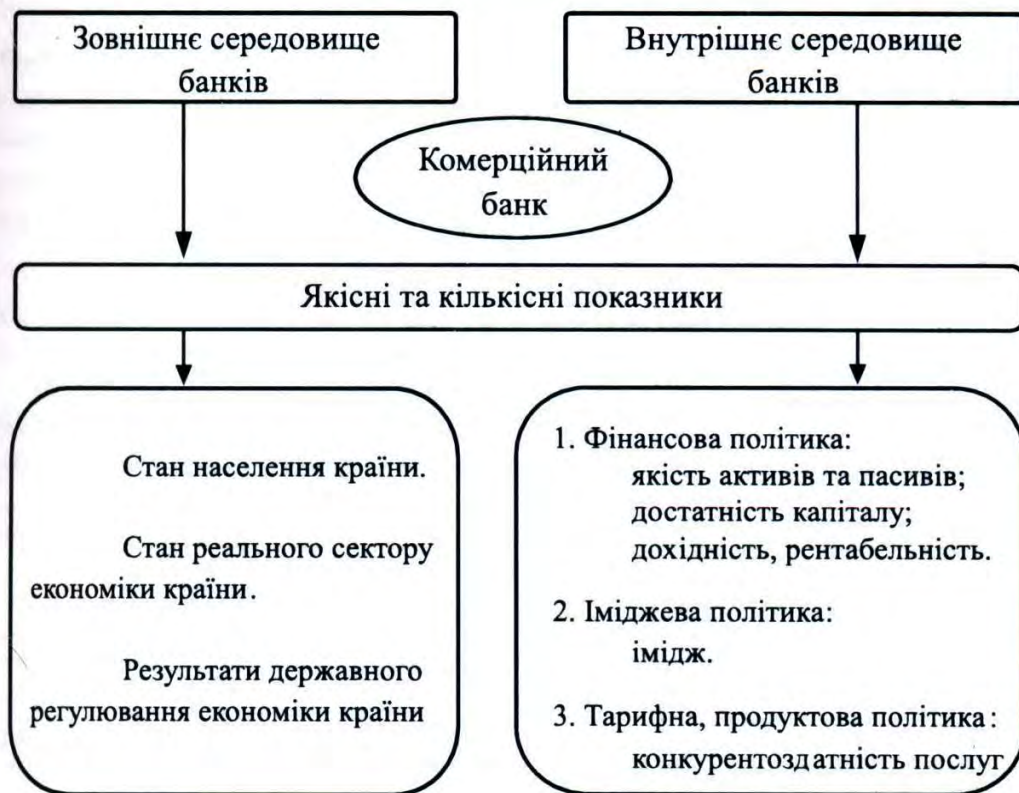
Зовнішнє середовище банків

Внутрішнє середовище банків

Комерційний банк

Якісні та кількісні показники

Стан населення країни.

Стан реального сектору економіки країни.

Результати державного регулювання економіки країни

1. Фінансова політика:
якість активів та пасивів;
достатність капіталу;
дохідність, рентабельність.

2. Іміджева політика:
імідж.

3. Тарифна, продуктова політика:
конкурентоздатність послуг